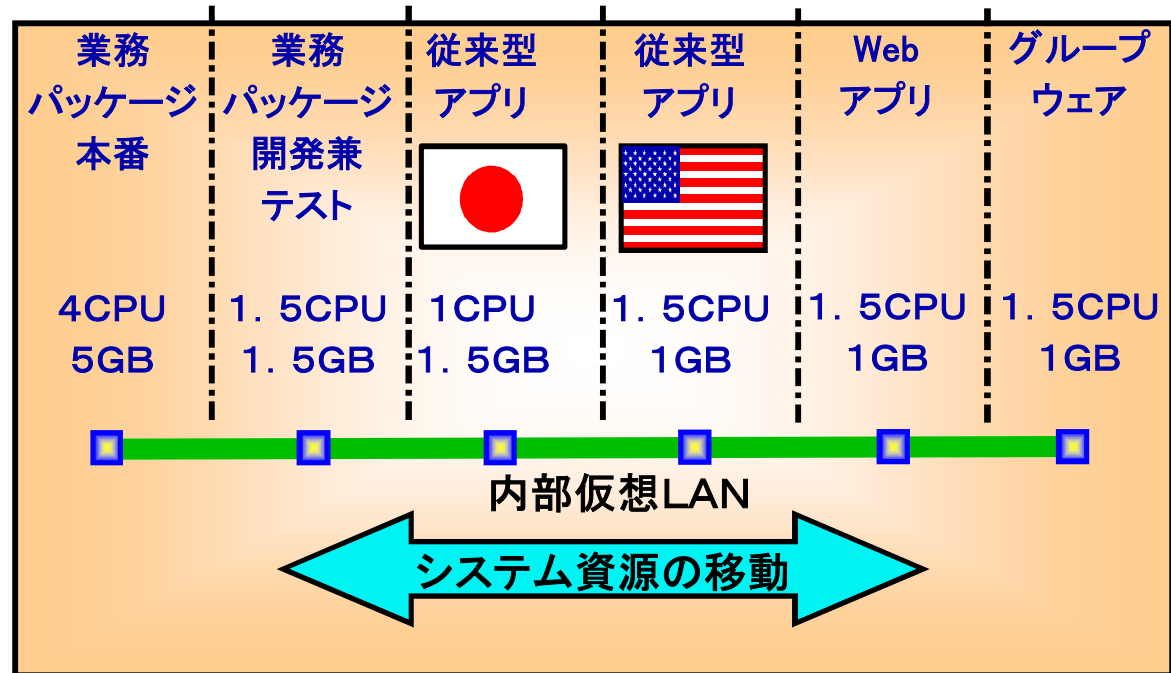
業務パッケージ本番

4CPU
5GB

業務パッケージ開発兼テスト

1．5CPU
1．5GB

従来型アプリ

1CPU
1．5GB

従来型アプリ

1．5CPU
1GB

Webアプリ

1．5CPU
1GB

グループウェア

1．5CPU
1GB

内部仮想LAN

システム資源の移動